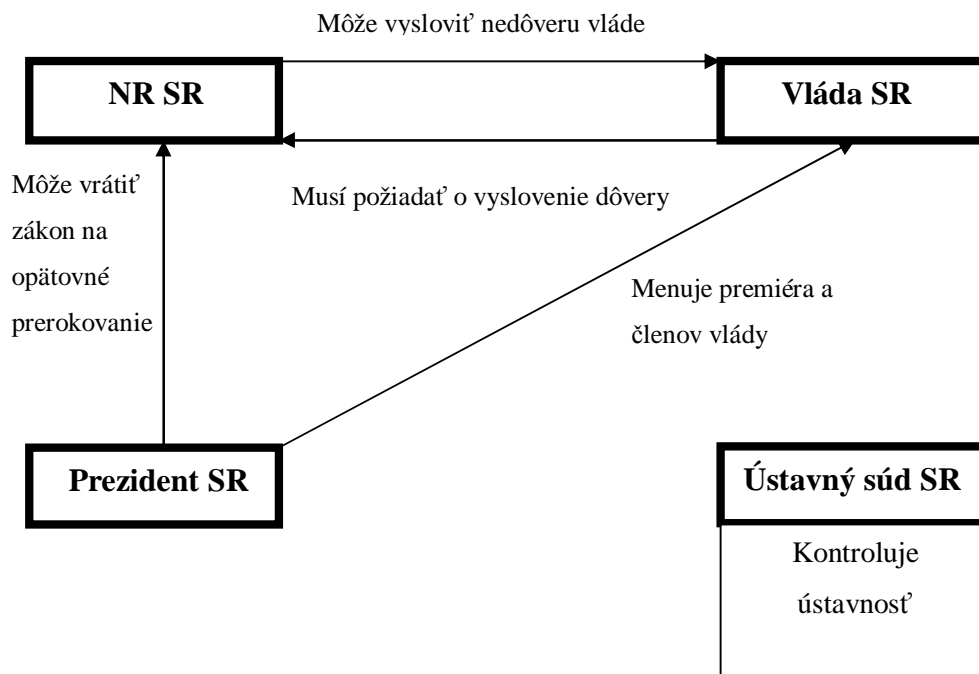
Môže vysloviť nedôveru vláde

NR SR

Vláda SR

Môže vrátiť zákon na opätovné prerokovanie

Musí požiadať o vyslovenie dôvery

Menuje premiéra a členov vlády

Prezident SR

Ústavný súd SR

Kontroluje ústavnosť